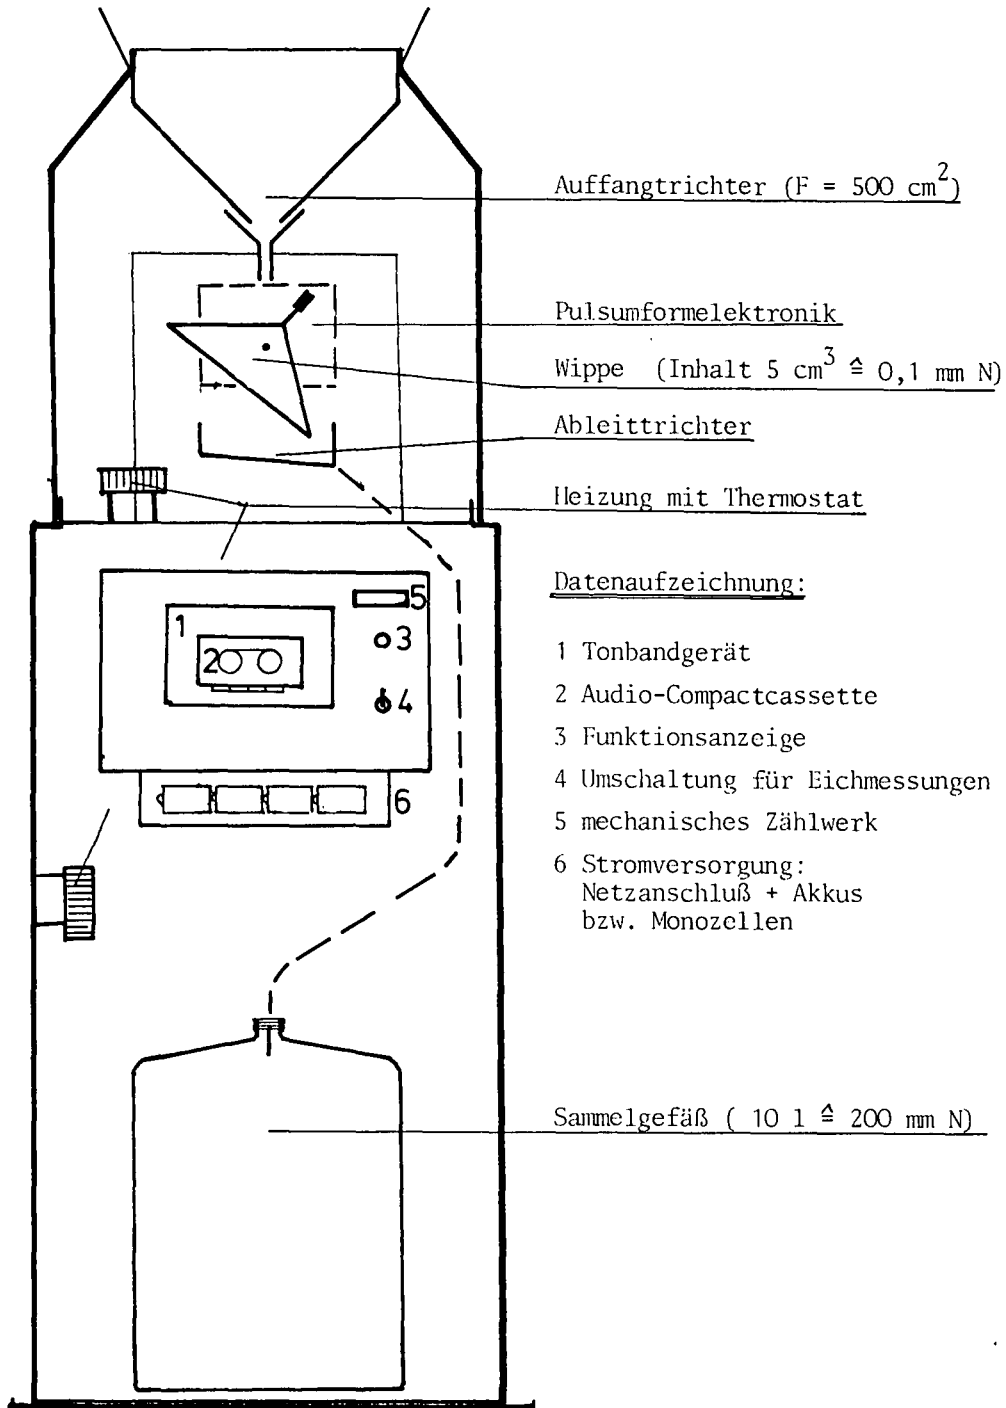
Auffangtrichter (F = 500 $cm^2$)

Pulsumformelektronik

Wippe (Inhalt 5 $cm^3 \triangleq 0,1$ mm N)

Ableittrichter

Heizung mit Thermostat

1

2

5

3

4

6

Datenaufzeichnung:

1 Tonbandgerät
2 Audio-Compactcassette
3 Funktionsanzeige
4 Umschaltung für Eichmessungen
5 mechanisches Zählwerk
6 Stromversorgung: Netzanschluß + Akkus bzw. Monozellen

Sammelgefäß ( 10 l $\triangleq$ 200 mm N)